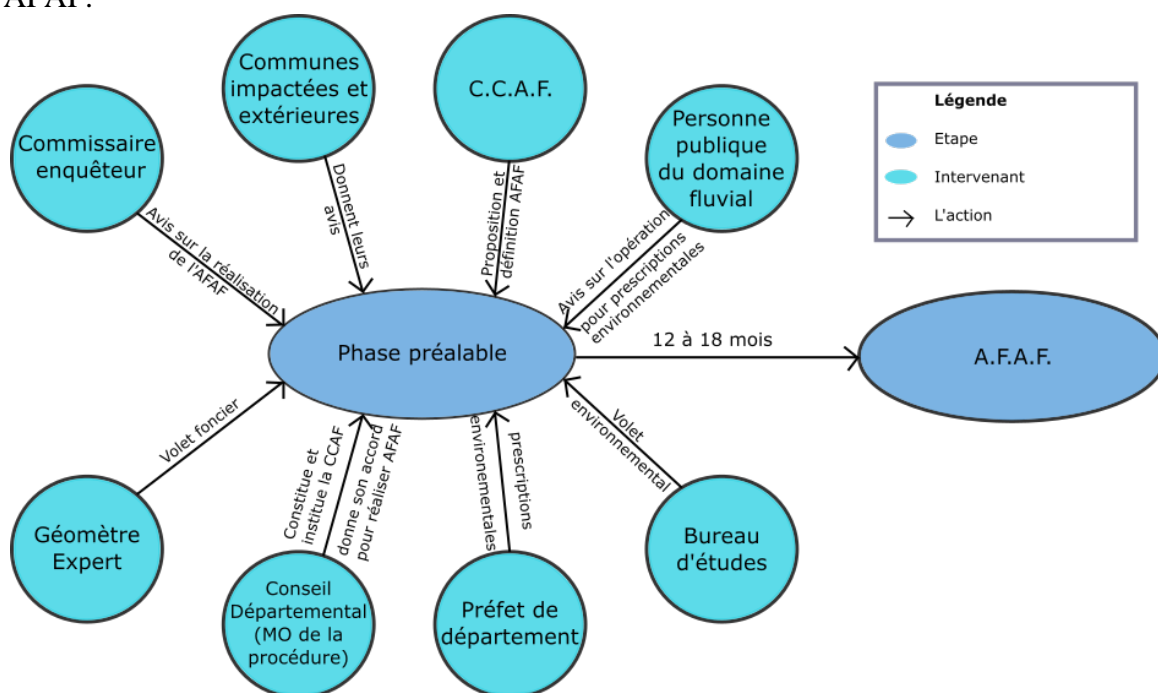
AFAF.

Communes impactées et extérieures

C.C.A.F.

Personne publique du domaine fluvial

Commissaire enquêteur

Légende
Etape
Intervenant
L'action

Donnent leurs avis

Proposition et définition AFAF

Avis sur l'opération pour prescriptions environnementales

Avis sur la réalisation de l'AFAF

Phase préalable

12 à 18 mois

A.F.A.F.

Volet foncier

Constitue et institue la CCAF

donne son accord pour réaliser AFAF

environementales prescriptions

Volet environnemental

Géomètre Expert

Conseil Départemental (MO de la procédure)

Préfet de département

Bureau d'études